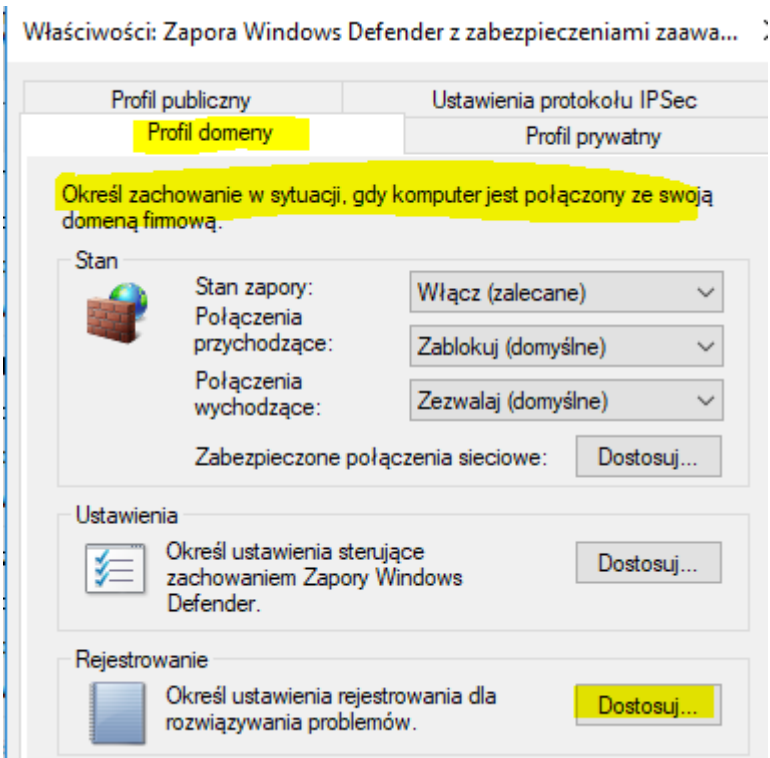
Właściwości: Zapora Windows Defender z zabezpieczeniami zaawa... ×

Profil publiczny
Ustawienia protokołu IPSec
Profil domeny
Profil prywatny

Określ zachowanie w sytuacji, gdy komputer jest połączony ze swoją domeną firmową.

Stan

Stan zapory: Włącz (zalecane)
Połączenia przychodzące: Zablokuj (domyślne)
Połączenia wychodzące: Zezwalaj (domyślne)
Zabezpieczone połączenia sieciowe: Dostosuj...

Ustawienia

Określ ustawienia sterujące zachowaniem Zapory Windows Defender.
Dostosuj...

Rejestrowanie

Określ ustawienia rejestrowania dla rozwiązywania problemów.
Dostosuj...